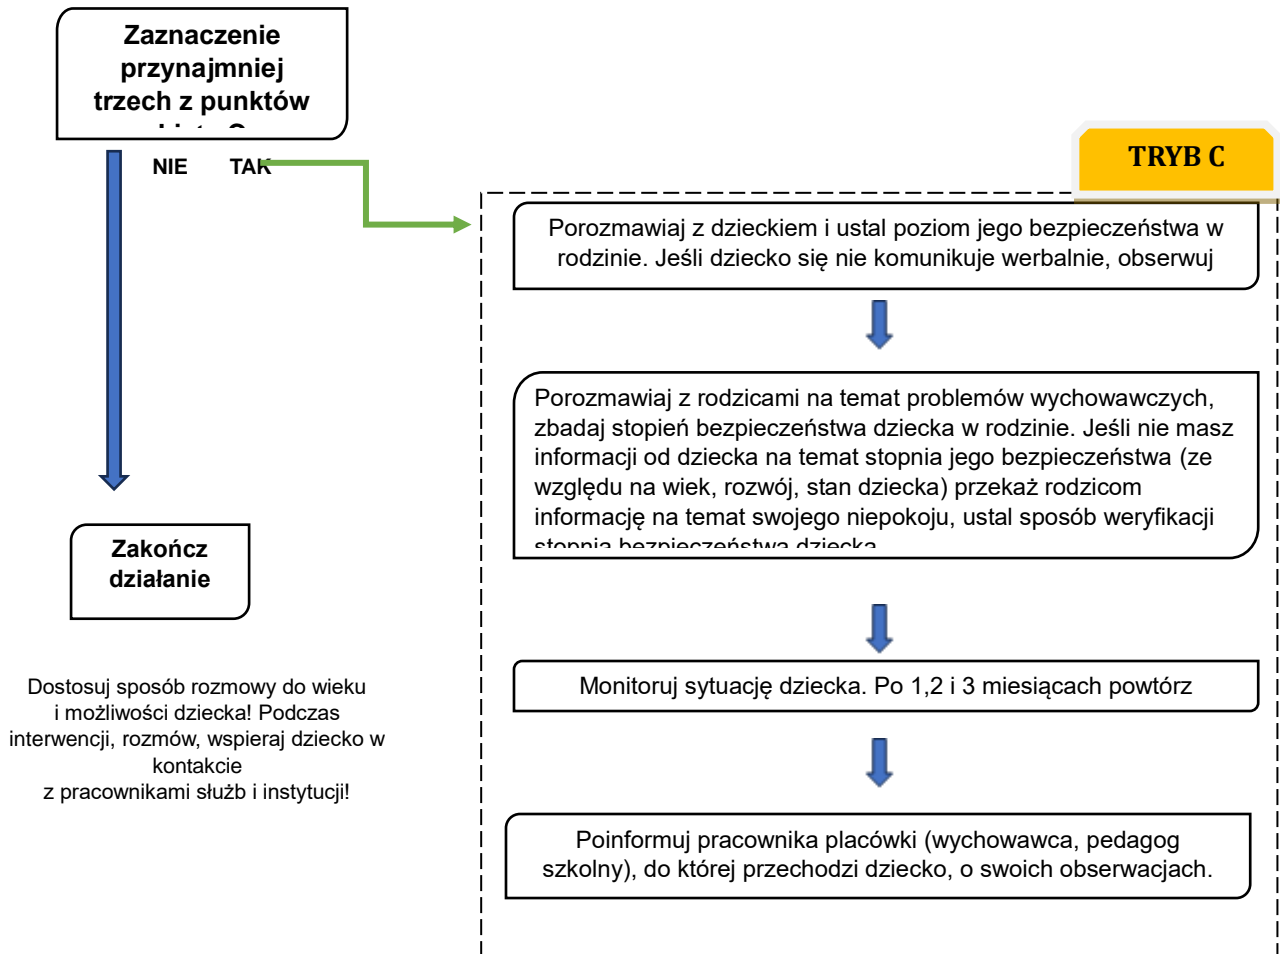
Zaznaczenie przynajmniej trzech z punktów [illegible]

NIE TAK

TRYB C

Porozmawiaj z dzieckiem i ustal poziom jego bezpieczeństwa w rodzinie. Jeśli dziecko się nie komunikuje werbalnie, obserwuj

Porozmawiaj z rodzicami na temat problemów wychowawczych, zbadaj stopień bezpieczeństwa dziecka w rodzinie. Jeśli nie masz informacji od dziecka na temat stopnia jego bezpieczeństwa (ze względu na wiek, rozwój, stan dziecka) przekaż rodzicom informację na temat swojego niepokoju, ustal sposób weryfikacji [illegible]

Zakończ działanie

Monitoruj sytuację dziecka. Po 1,2 i 3 miesiącach powtórz

Dostosuj sposób rozmowy do wieku i możliwości dziecka! Podczas interwencji, rozmów, wspieraj dziecko w kontakcie z pracownikami służb i instytucji!

Poinformuj pracownika placówki (wychowawca, pedagog szkolny), do której przechodzi dziecko, o swoich obserwacjach.